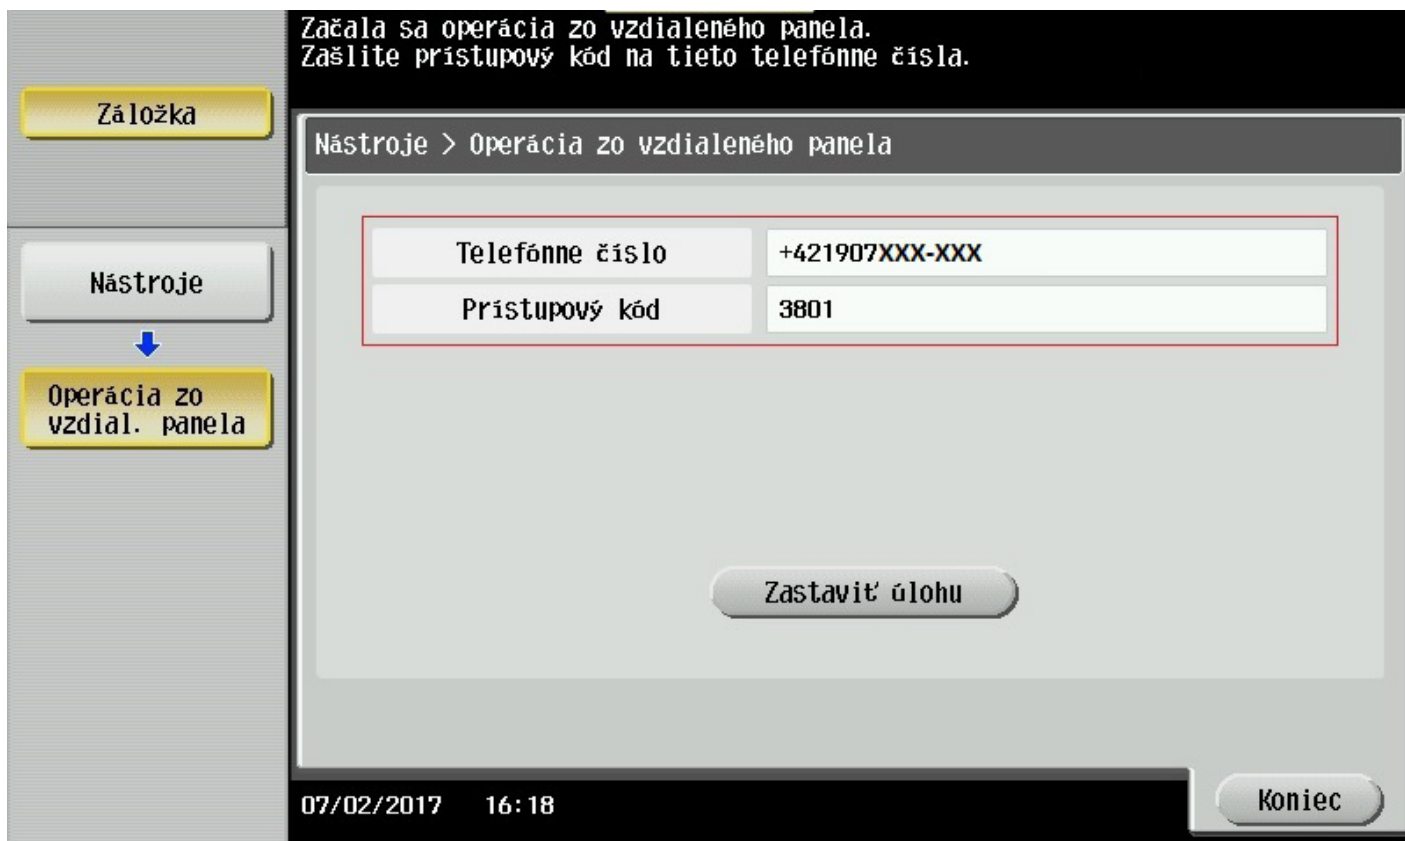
Začala sa operácia zo vzdialeného panela.
Zašlite prístupový kód na tieto telefónne čísla.

Záložka

Nástroje

Operácia zo vzdial. panela

Nástroje > Operácia zo vzdialeného panela

| Telefónne číslo | +421907XXX-XXX |
|---|---|
| Prístupový kód | 3801 |

Zastaviť úlohu

07/02/2017 16:18

Koniec